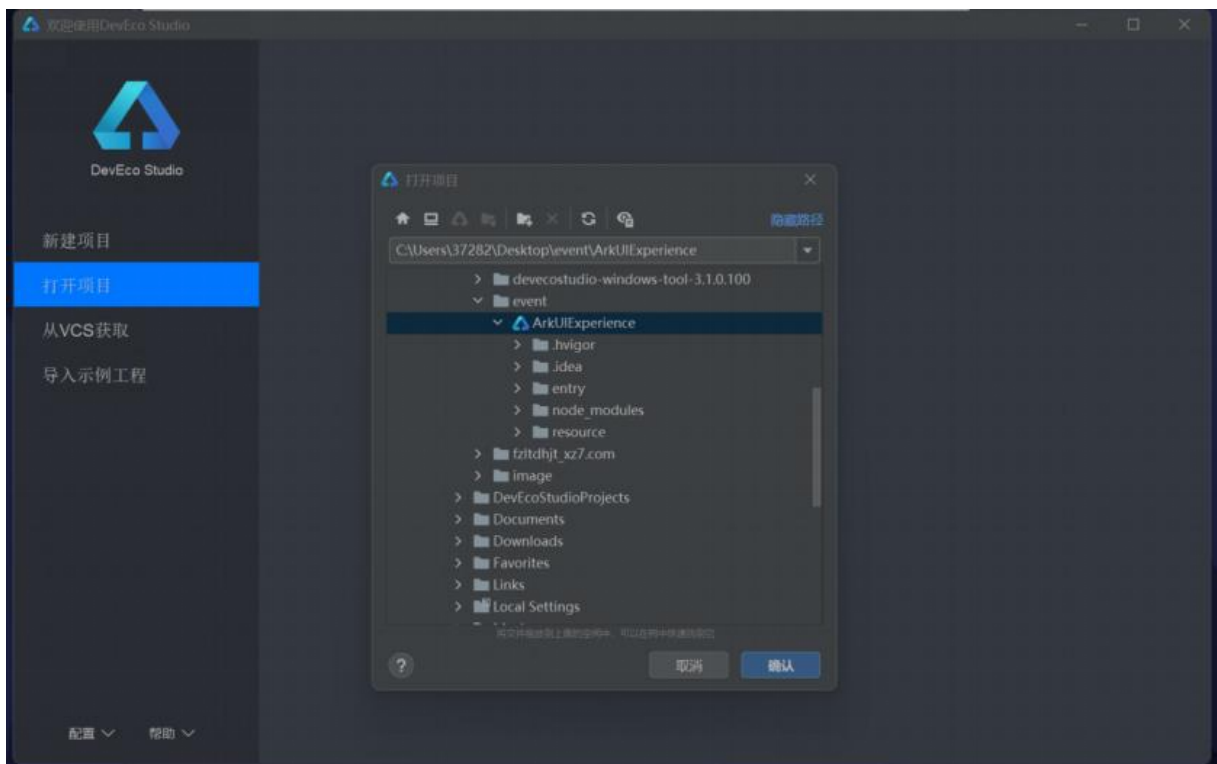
欢迎使用DevEco Studio

DevEco Studio

新建项目

打开项目

从VCS获取

导入示例工程

配置 ∨ 帮助 ∨

打开项目

隐藏路径

C:\Users\37282\Desktop\event\ArkUIExperience

devecostudio-windows-tool-3.1.0.100
event
ArkUIExperience
.hvigor
.idea
entry
node_modules
resource
fzltdhjt_xz7.com
image
DevEcoStudioProjects
Documents
Downloads
Favorites
Links
Local Settings

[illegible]

?

取消

确认